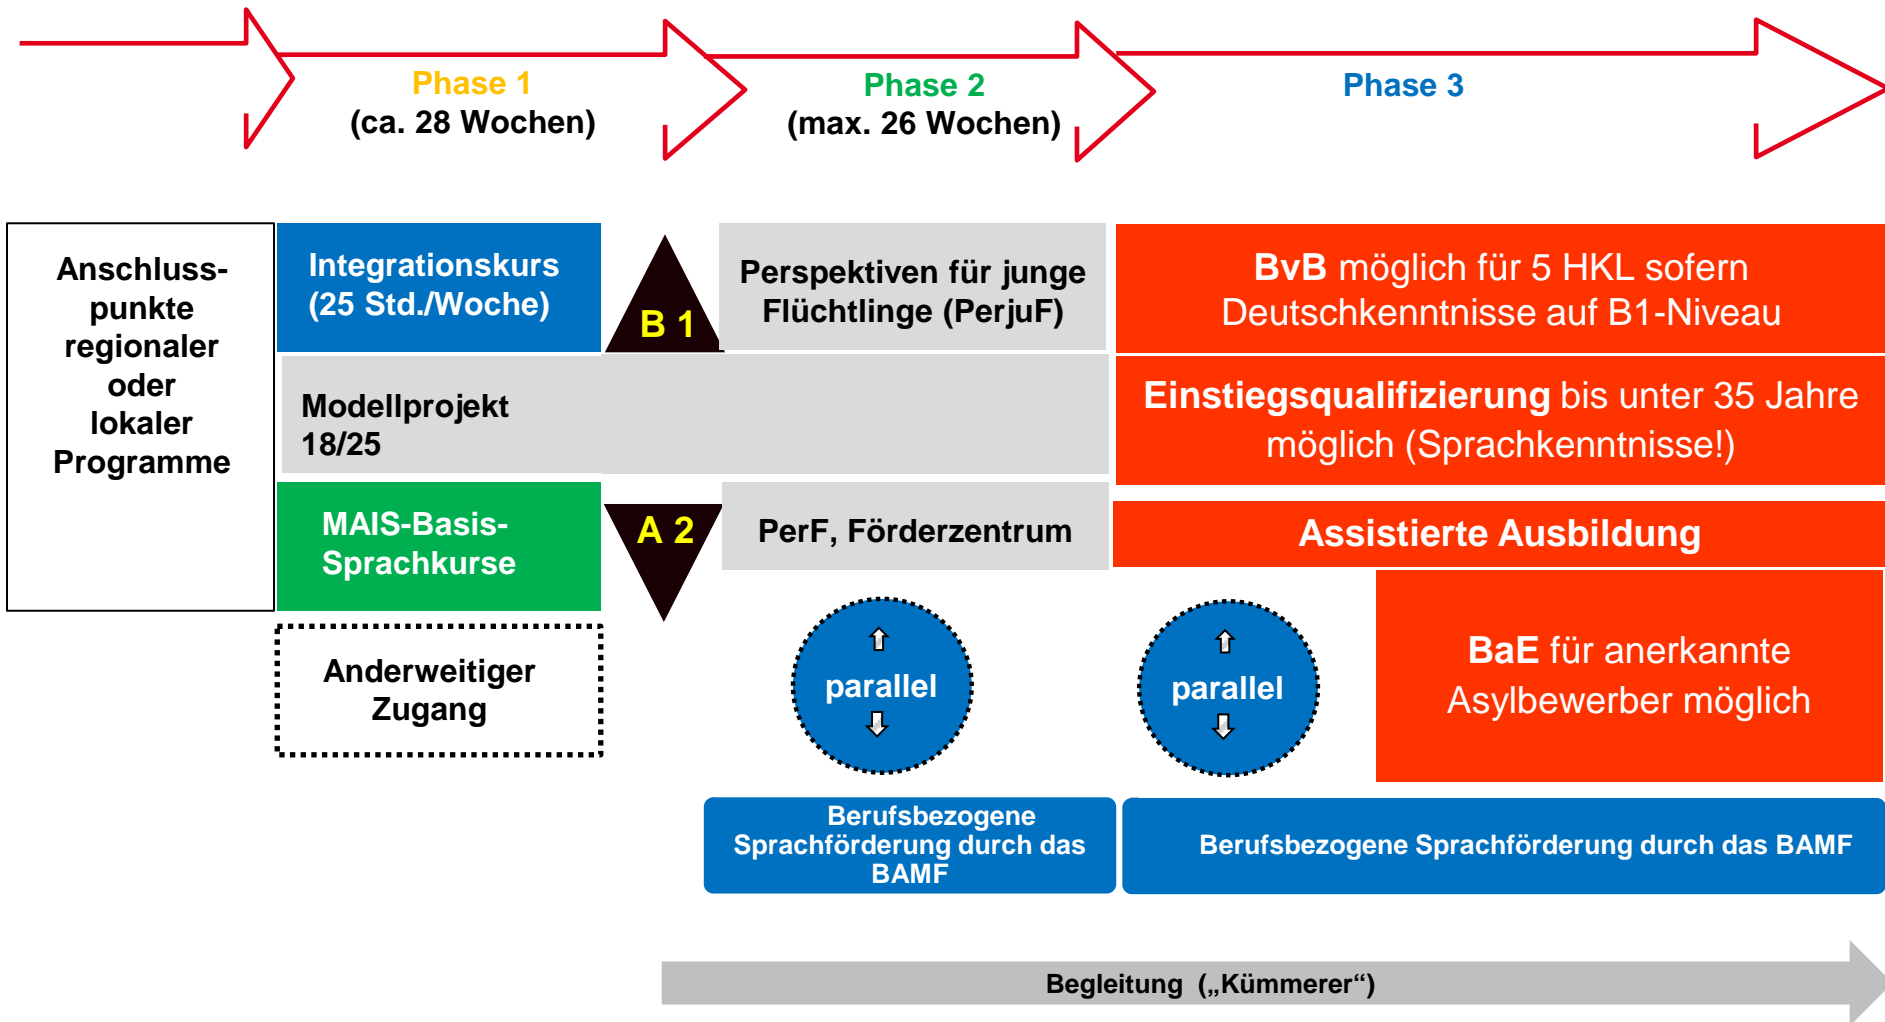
Phase 1
(ca. 28 Wochen)

Phase 2
(max. 26 Wochen)

Phase 3

Anschlusspunkte regionaler oder lokaler Programme

Integrationskurs (25 Std./Woche)

B 1

Perspektiven für junge Flüchtlinge (PerjuF)

BvB möglich für 5 HKL sofern Deutschkenntnisse auf B1-Niveau

Modellprojekt 18/25

Einstiegsqualifizierung bis unter 35 Jahre möglich (Sprachkenntnisse!)

MAIS-Basis-Sprachkurse

A 2

PerF, Förderzentrum

Assistierte Ausbildung

Anderweitiger Zugang

parallel

parallel

BaE für anerkannte Asylbewerber möglich

Berufsbezogene Sprachförderung durch das BAMF

Berufsbezogene Sprachförderung durch das BAMF

Begleitung („Kümmerer“)